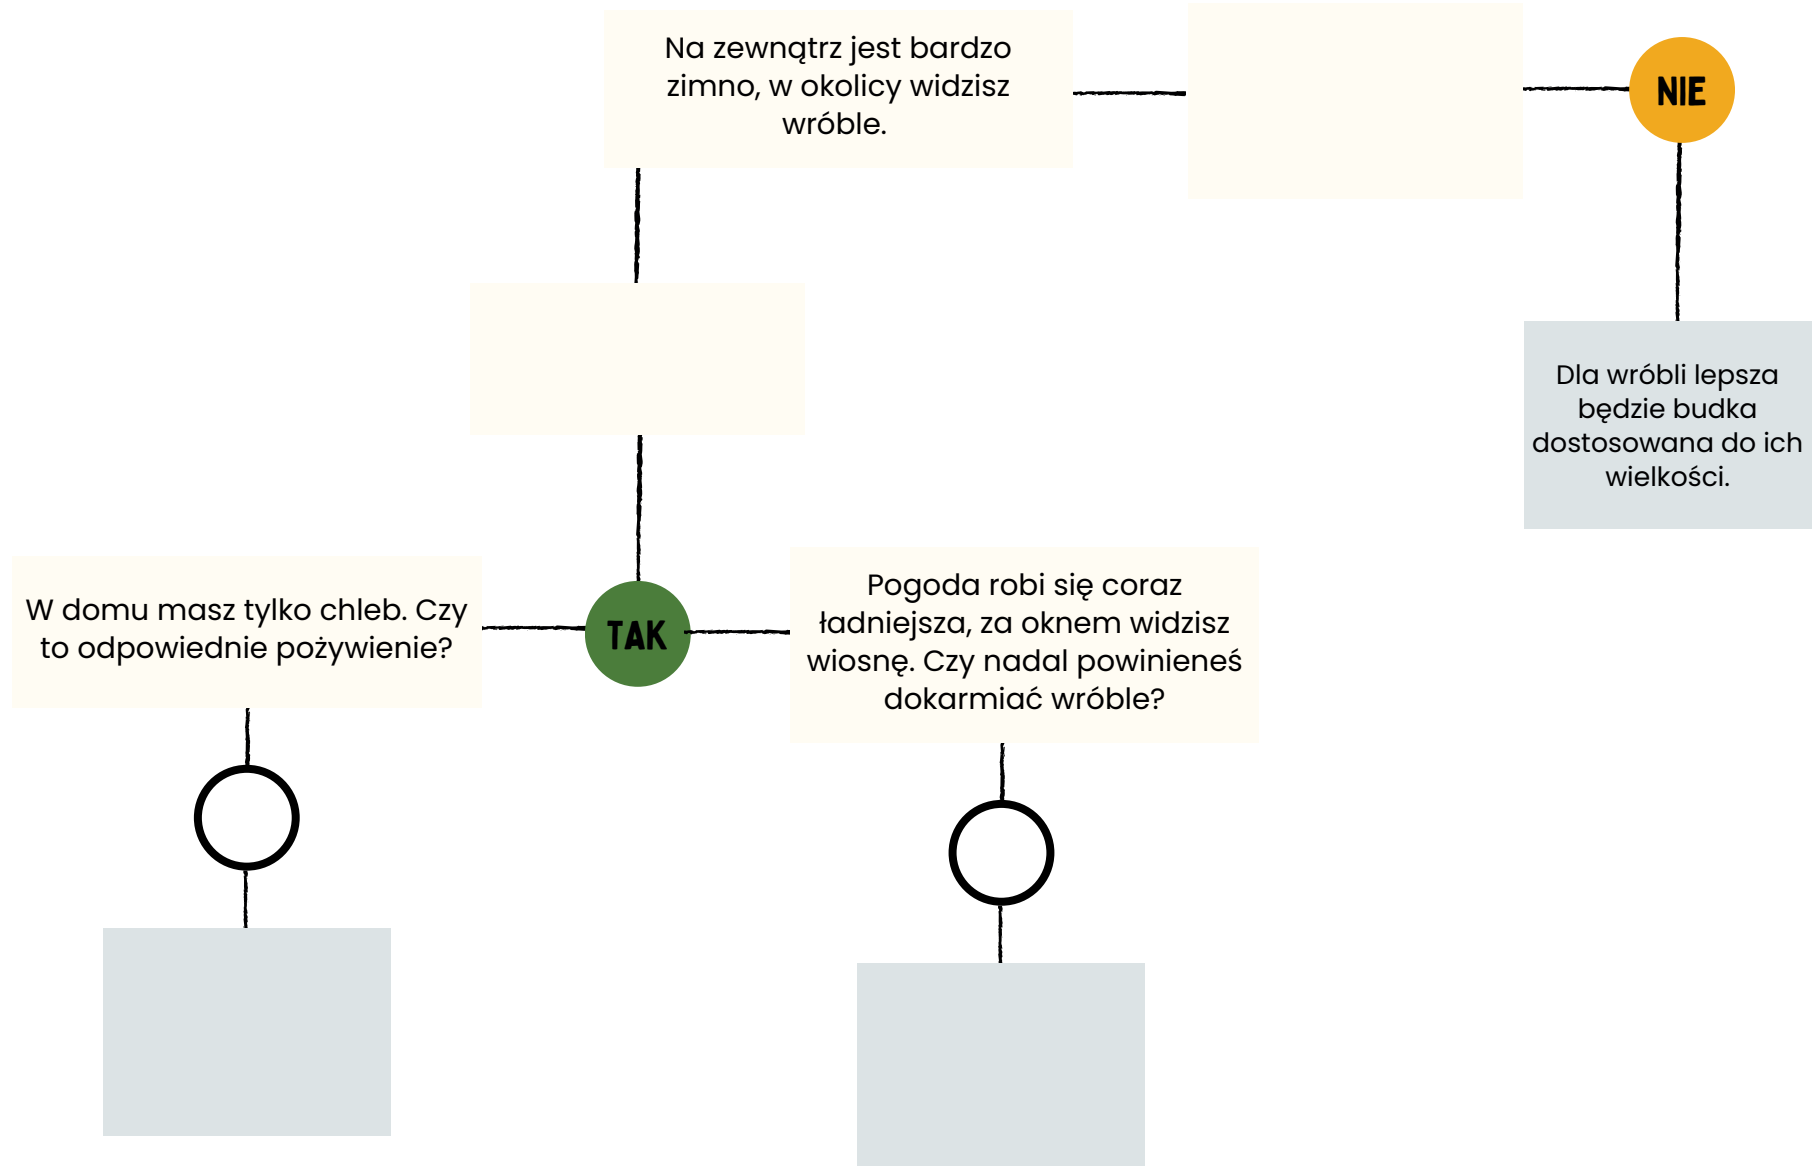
Na zewnątrz jest bardzo zimno, w okolicy widzisz wróble.

NIE

Dla wróbli lepsza będzie budka dostosowana do ich wielkości.

W domu masz tylko chleb. Czy to odpowiednie pożywienie?

TAK

Pogoda robi się coraz ładniejsza, za oknem widzisz wiosnę. Czy nadal powinieneś dokarmiać wróble?